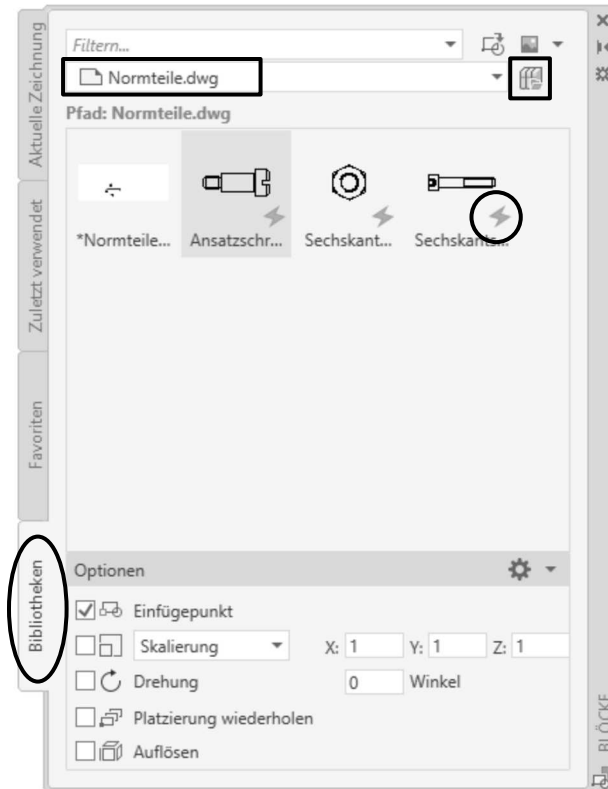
Aktuelle Zeichnung
Zuletzt verwendet
Favoriten
Bibliotheken

Filtern...
Normteile.dwg
Pfad: Normteile.dwg

*Normteile...
Ansatzschr...
Sechskant...
Sechskants...

Optionen
Einfügepunkt
Skalierung
X: 1
Y: 1
Z: 1
Drehung
0
Winkel
Platzierung wiederholen
Auflösen

BLÖCKE